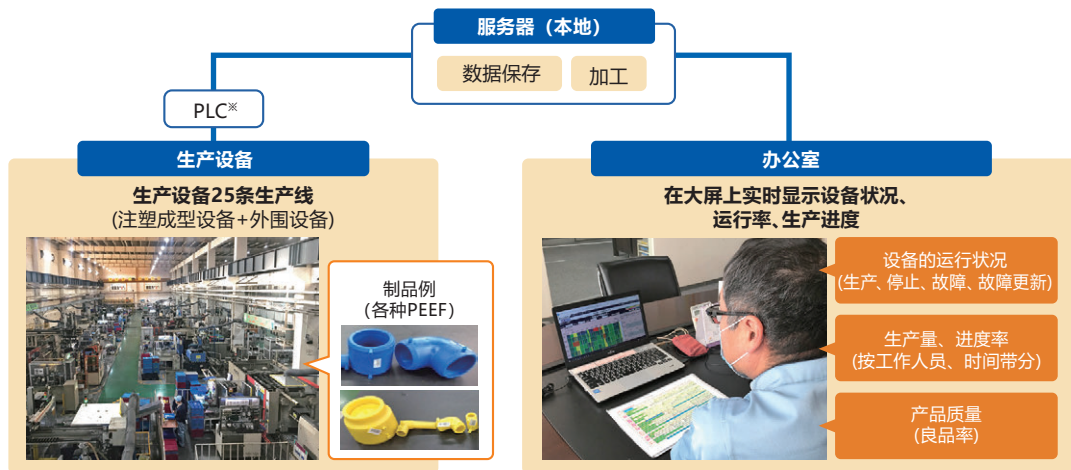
服务器（本地）

数据保存　加工

PLC※

生产设备

生产设备25条生产线
(注塑成型设备+外围设备)

制品例
(各种PEEF)

办公室

在大屏上实时显示设备状况、运行率、生产进度

设备的运行状况
(生产、停止、故障、故障更新)

生产量、进度率
(按工作人员、时间带分)

产品质量
(良品率)